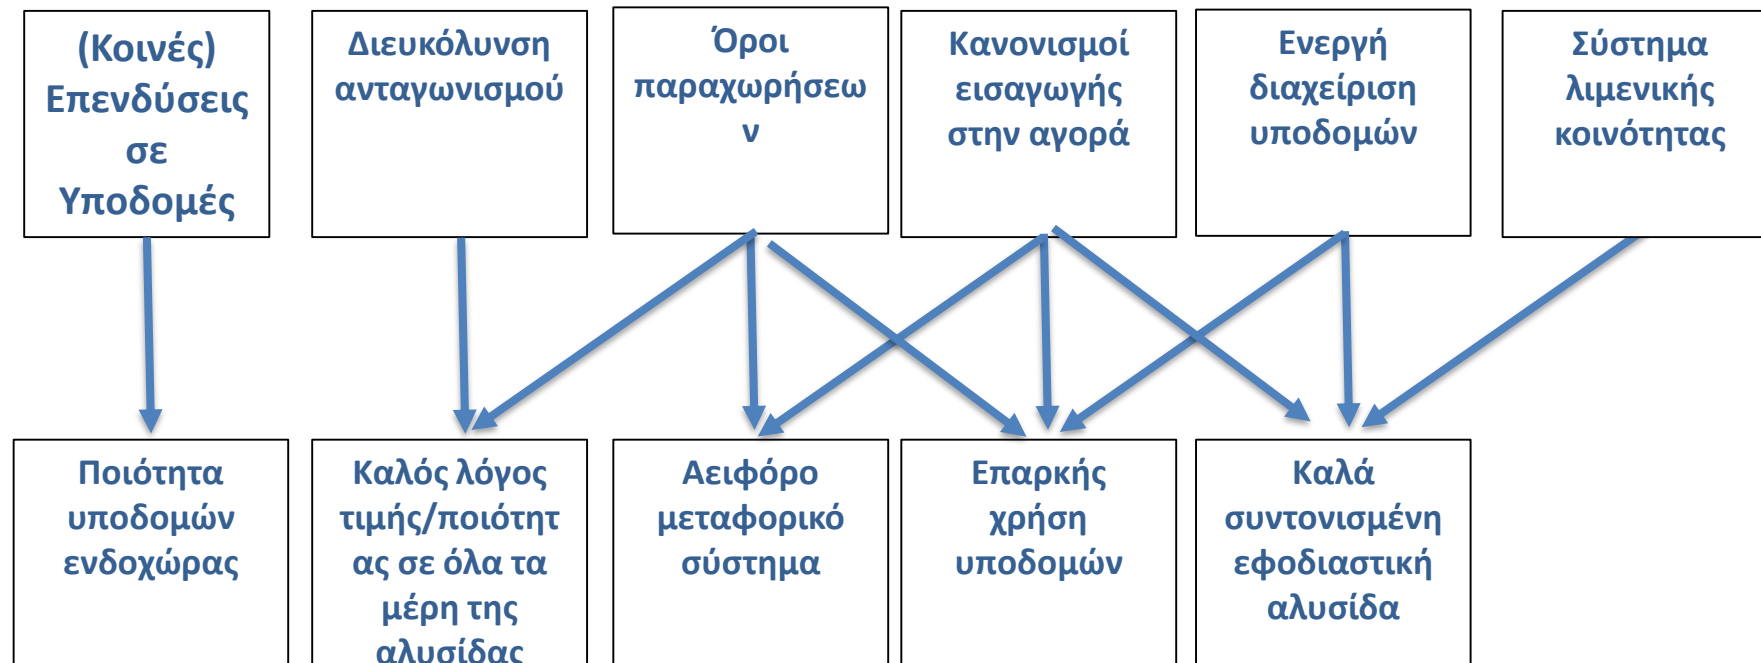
(Κοινές) Επενδύσεις σε Υποδομές

Διευκόλυνση ανταγωνισμού

Όροι παραχωρήσεων

Κανονισμοί εισαγωγής στην αγορά

Ενεργή διαχείριση υποδομών

Σύστημα λιμενικής κοινότητας

Ποιότητα υποδομών ενδοχώρας

Καλός λόγος τιμής/ποιότητας σε όλα τα μέρη της αλυσίδας

Αειφόρο μεταφορικό σύστημα

Επαρκής χρήση υποδομών

Καλά συντονισμένη εφοδιαστική αλυσίδα